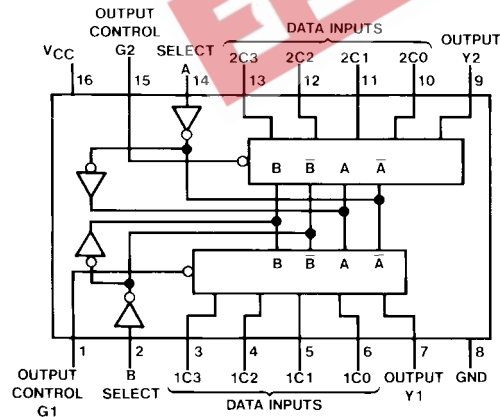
OUTPUT CONTROL G2

DATA INPUTS

$V_{CC}$

SELECT A

2C3 2C2 2C1 2C0

OUTPUT Y2

16 15 14 13 12 11 10 9

B $\overline{B}$ A $\overline{A}$

B $\overline{B}$ A $\overline{A}$

1 2 3 4 5 6 7 8

OUTPUT CONTROL G1

B SELECT

1C3 1C2 1C1 1C0

DATA INPUTS

OUTPUT Y1

GND